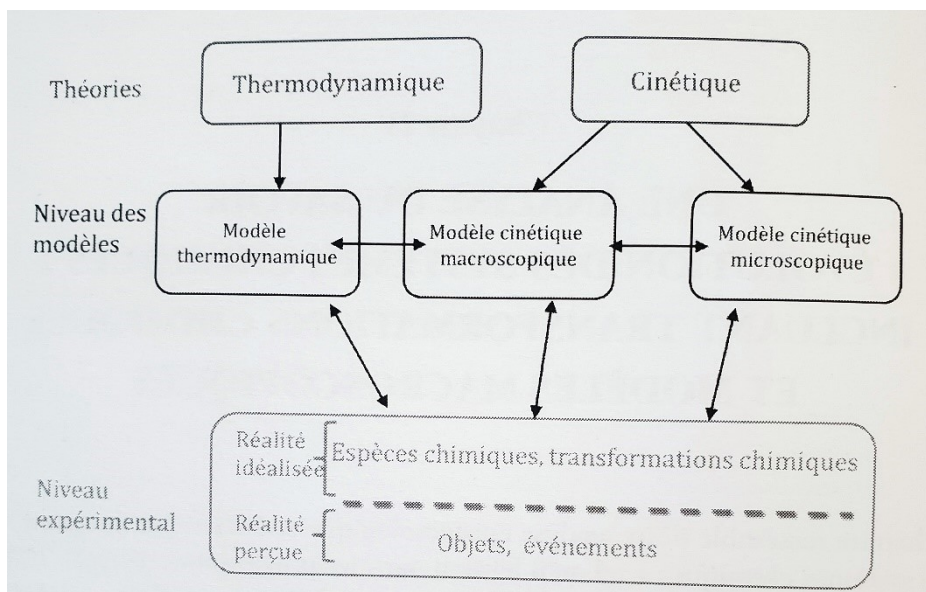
Théories

Thermodynamique

Cinétique

Niveau des modèles

Modèle thermodynamique

Modèle cinétique macroscopique

Modèle cinétique microscopique

Niveau expérimental

Réalité idéalisée

Espèces chimiques, transformations chimiques

Réalité perçue

Objets, événements